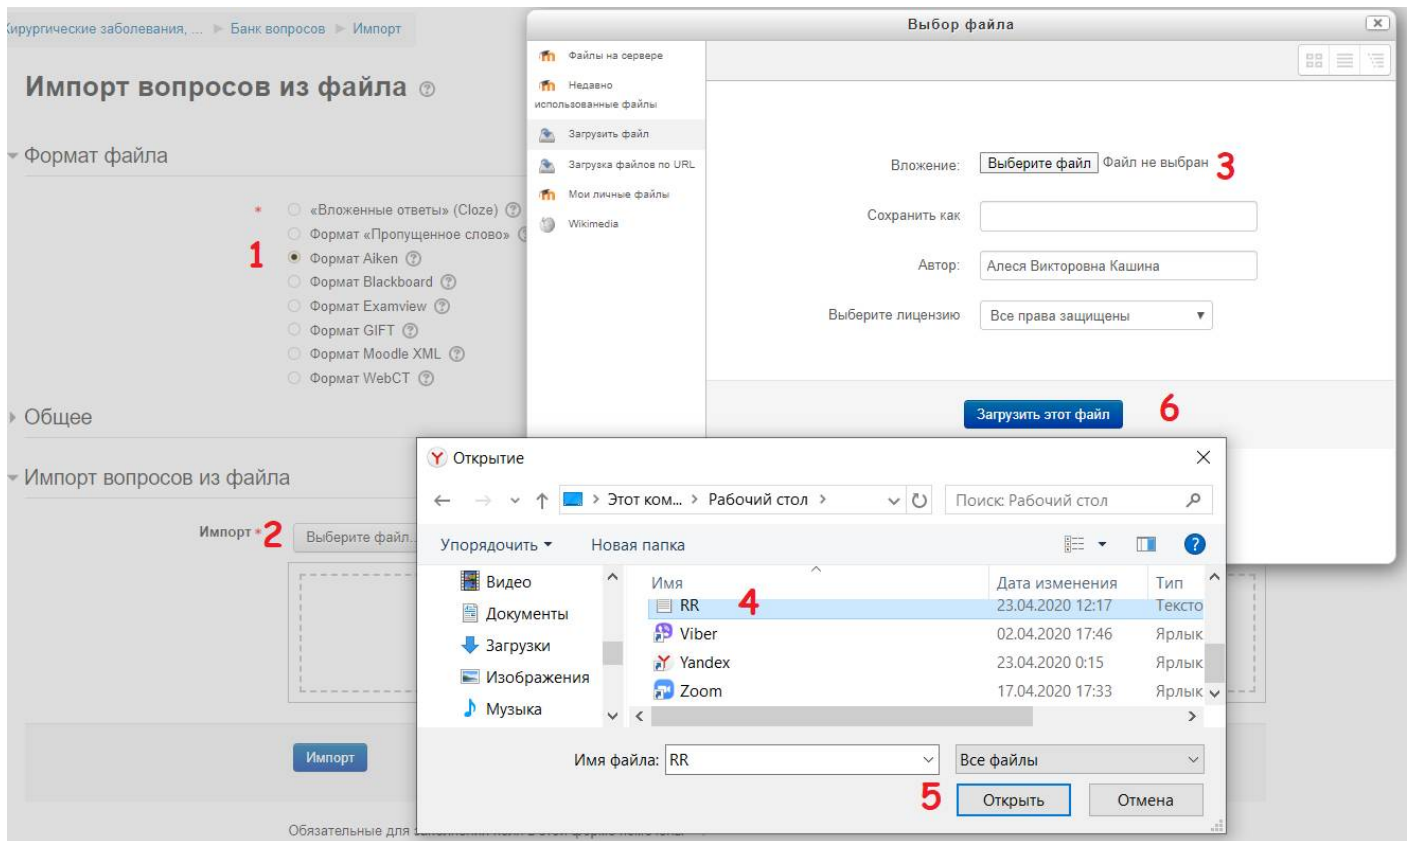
Хирургические заболевания, ... ► Банк вопросов ► Импорт

Импорт вопросов из файла

Формат файла

1

«Вложенные ответы» (Cloze)
Формат «Пропущенное слово»
Формат Aiken
Формат Blackboard
Формат Examview
Формат GIFT
Формат Moodle XML
Формат WebCT

Общее

Импорт вопросов из файла

Импорт 2 Выберите файл...

Импорт

Обязательные для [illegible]

Выбор файла

Файлы на сервере
Недавно использованные файлы
Загрузить файл
Загрузка файлов по URL
Мои личные файлы
Wikimedia

Вложение: Выберите файл Файл не выбран 3
Сохранить как
Автор: Алеся Викторовна Кашина
Выберите лицензию Все права защищены

Загрузить этот файл 6

Открытие

Этот ком... > Рабочий стол >
Поиск: Рабочий стол

Упорядочить ▾ Новая папка

Видео
Документы
Загрузки
Изображения
Музыка

| Имя | Дата изменения | Тип |
|---|---|---|
| RR 4 | 23.04.2020 12:17 | Тексто |
| Viber | 02.04.2020 17:46 | Ярлык |
| Yandex | 23.04.2020 0:15 | Ярлык |
| Zoom | 17.04.2020 17:33 | Ярлык |

Имя файла: RR
Все файлы

5 Открыть Отмена